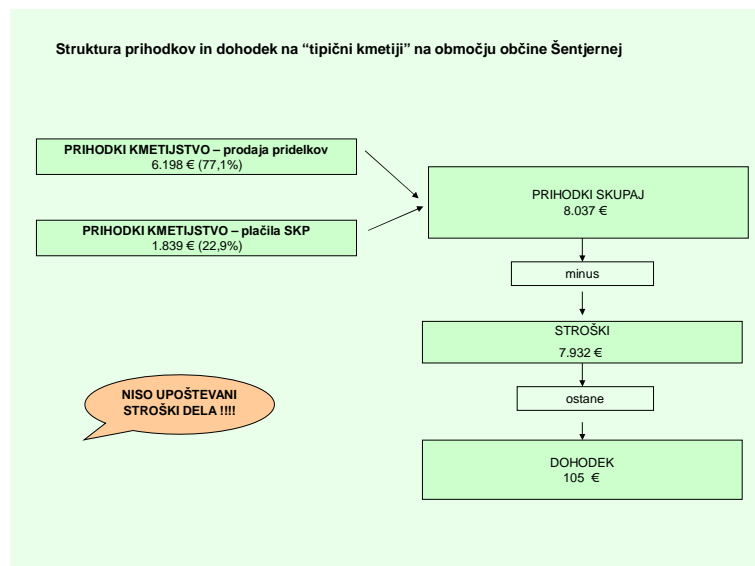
Struktura prihodkov in dohodek na "tipični kmetiji" na območju občine Šentjernej

PRIHODKI KMETIJSTVO – prodaja pridelkov
6.198 € (77,1%)

PRIHODKI KMETIJSTVO – plačila SKP
1.839 € (22,9%)

PRIHODKI SKUPAJ
8.037 €

minus

STROŠKI
7.932 €

ostane

DOHODEK
105 €

NISO UPOŠTEVANI STROŠKI DELA !!!!